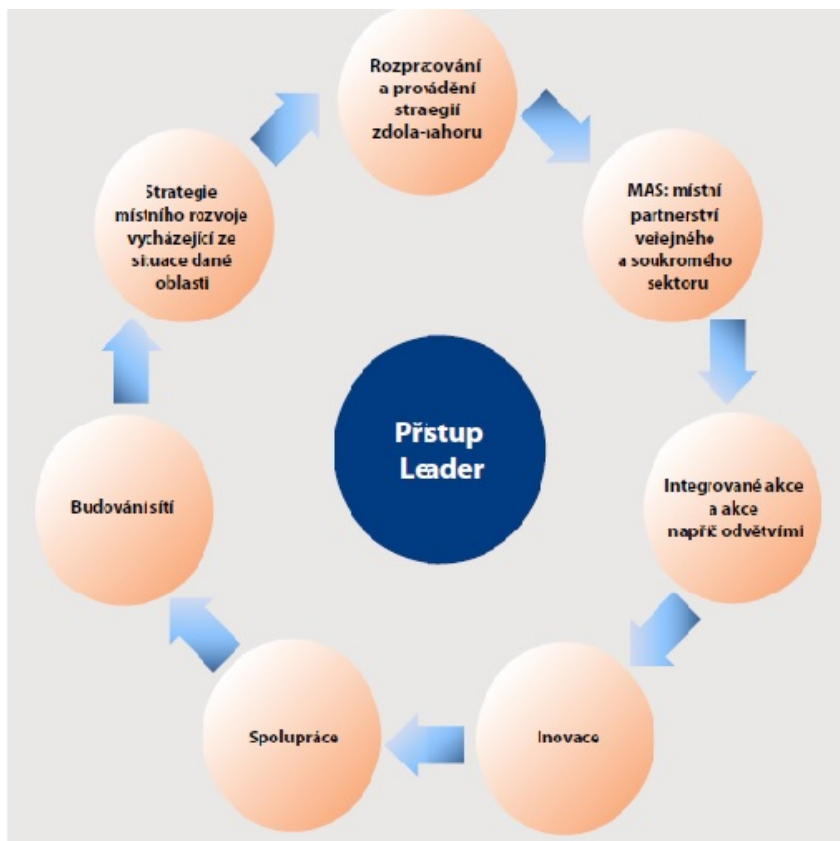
Rozpracování a provádění straegií zdola-nahoru

MAS: místní partnerství veřejného a soukromého sektoru

Integrované akce a akce napříč odvětvími

Inovace

Spolupráce

Budování sítí

Strategie místního rozvoje vycházející ze situace dané oblasti

Přístup Leader